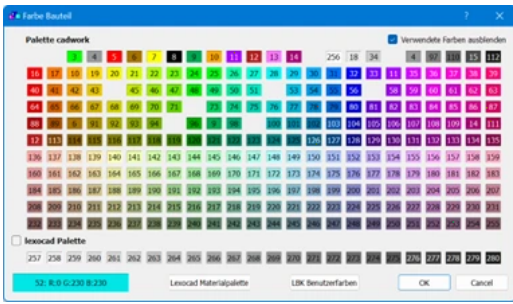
Farbe Bauteil

?

Palette cadwork

Verwendete Farben ausblenden

3 4 5 6 7 8 9 10 11 12 13 14 256 18 34 4 97 108 15 112

16 17 10 19 20 21 22 23 24 25 26 27 28 29 30 31 32 33 11 35 36 37 38 39

40 41 42 43 45 46 47 48 49 50 51 53 54 55 56 58 59 60 61 62 63

64 65 66 67 68 69 70 71 73 74 75 76 77 78 79 80 81 82 83 84 85 86 87

88 89 90 91 92 93 94 95 96 98 99 100 101 102 103 104 105 106 107 109 110 111

112 113 114 115 116 117 118 119 120 121 122 123 124 125 126 127 128 129 130 131 132 133 134 135

136 137 138 139 140 141 142 143 144 145 146 147 148 149 150 151 152 153 154 155 156 157 158 159

160 161 162 163 164 165 166 167 168 169 170 171 172 173 174 175 176 177 178 179 180 181 182 183

184 185 186 187 188 189 190 191 192 193 194 195 196 197 198 199 200 201 202 203 204 205 206 207

208 209 210 211 212 213 214 215 216 217 218 219 220 221 222 223 224 225 226 227 228 229 230 231

232 233 234 235 236 237 238 239 240 241 242 243 244 245 246 247 248 249 250 251 252 253 254 255

lexocad Palette

257 258 259 260 261 262 263 264 265 266 267 268 269 270 271 272 273 274 275 276 277 278 279 280

52: R:0 G:230 B:230

Lexocad Materialpalette

LBK Benutzerfarben

OK

Cancel